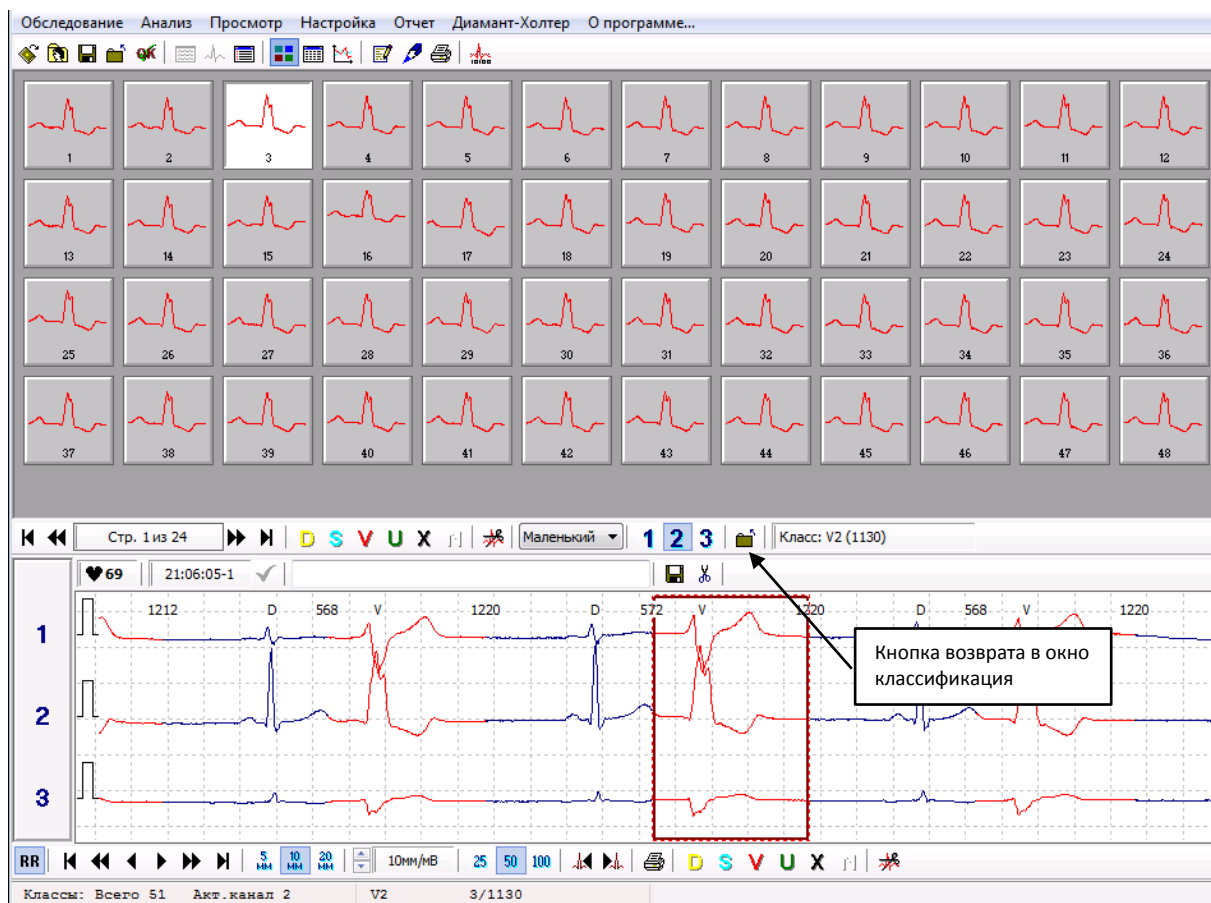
Обследование Анализ Просмотр Настройка Отчет Диамант-Холтер О программе...

1 2 3 4 5 6 7 8 9 10 11 12
13 14 15 16 17 18 19 20 21 22 23 24
25 26 27 28 29 30 31 32 33 34 35 36
37 38 39 40 41 42 43 44 45 46 47 48

Стр. 1 из 24 D S V U X Маленький 1 2 3 Класс: V2 (1130)

69 21:06:05-1

1212 D 568 V 1220 D 572 V 1220 D 568 V 1220

1
2
3

Кнопка возврата в окно классификация

RR 5 мм 10 мм 20 мм 10мм/мВ 25 50 100 D S V U X

Классы: Всего 51 Акт.канал 2 V2 3/1130